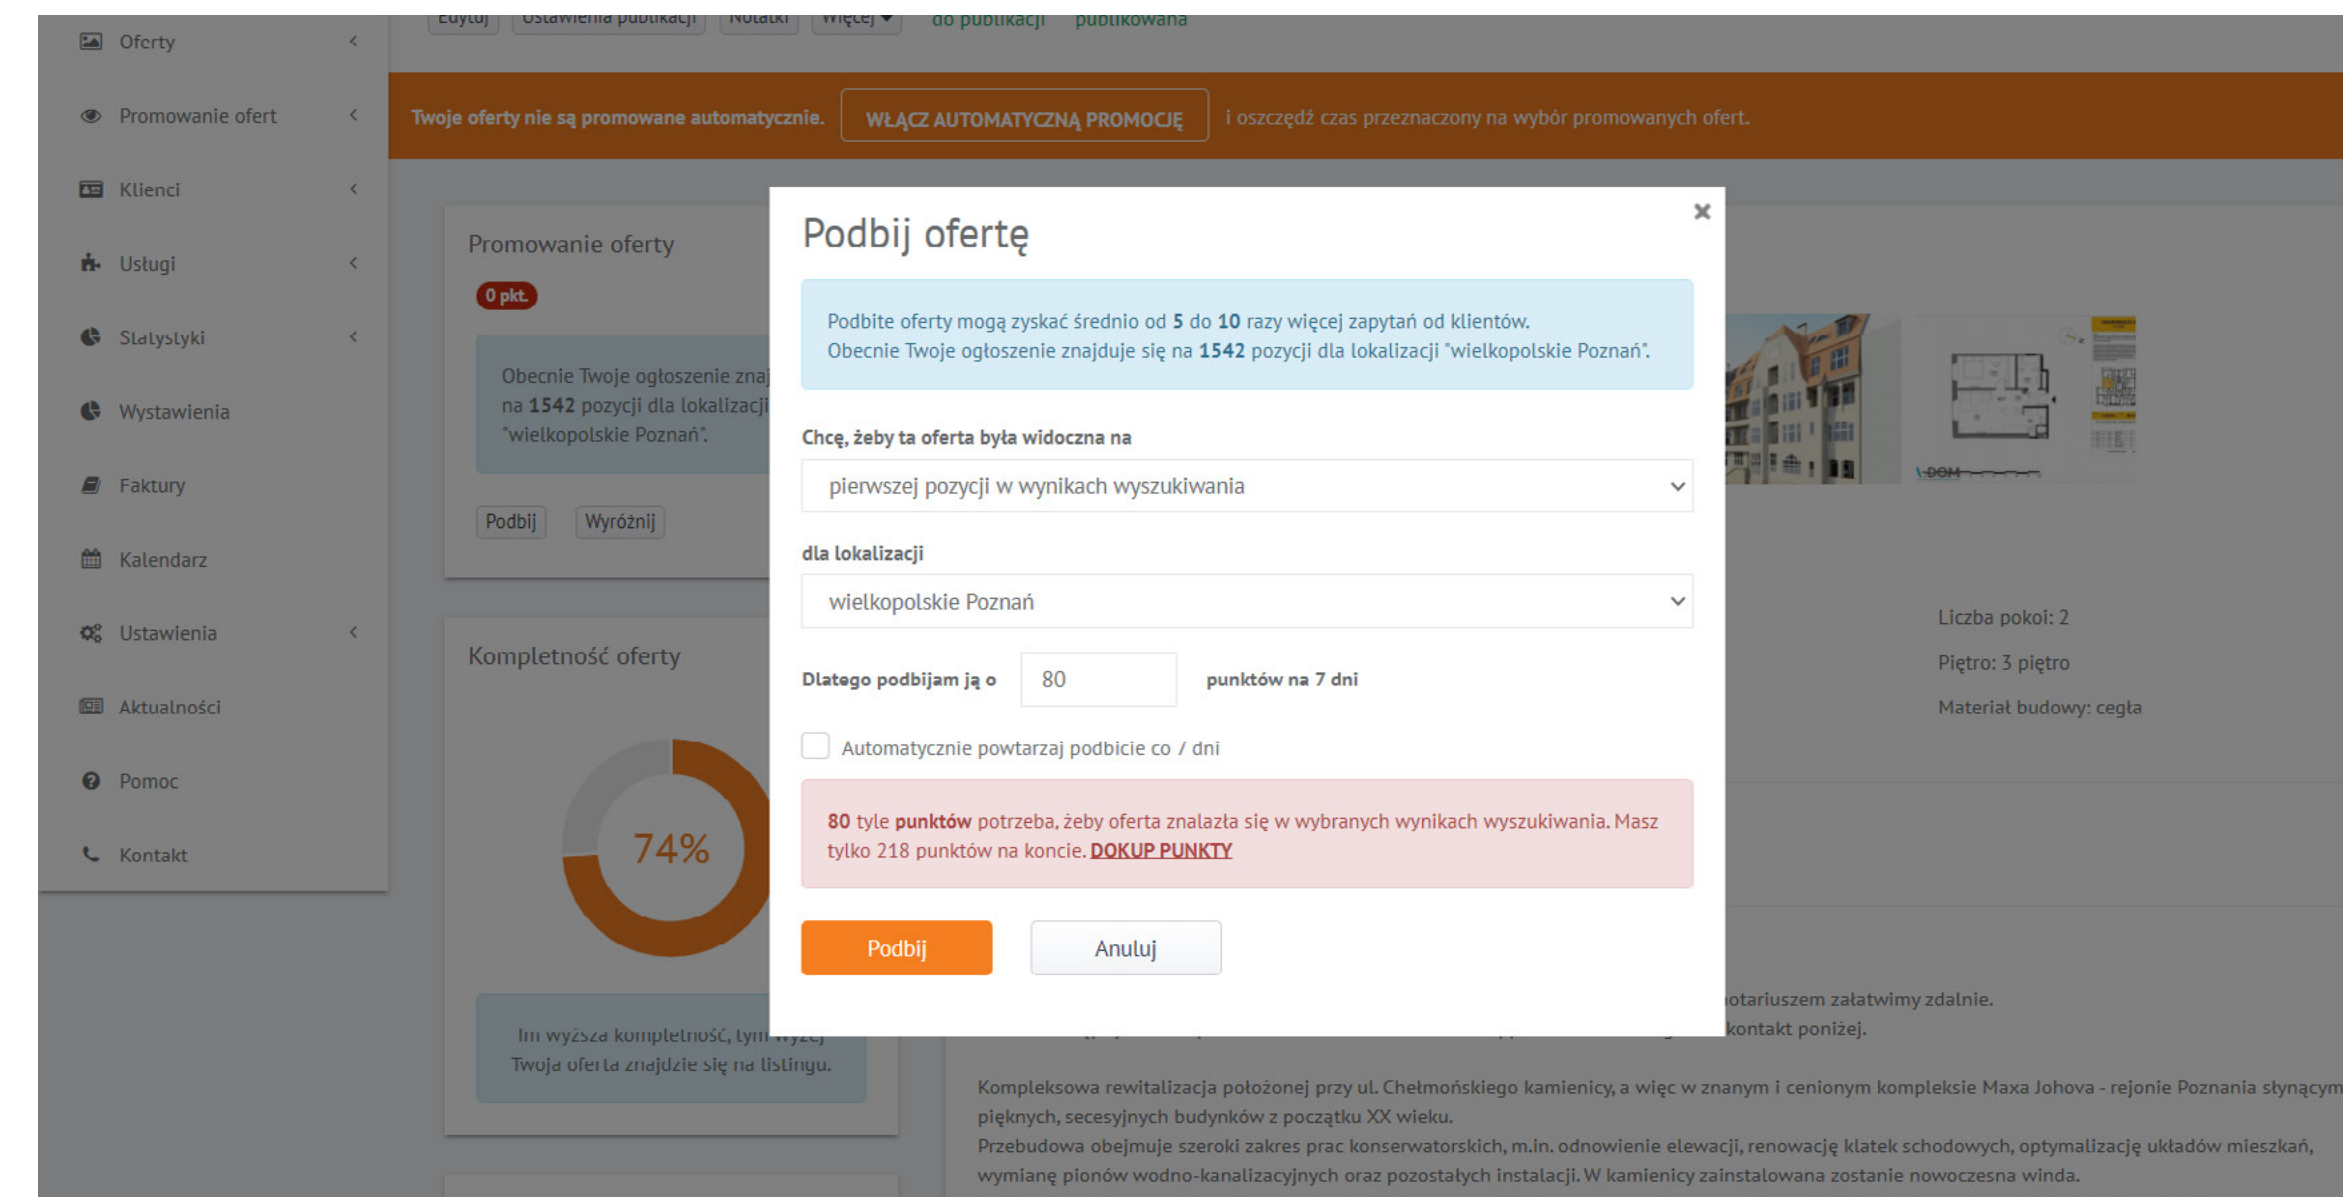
Oferty
Promowanie ofert
Klienci
Usługi
Statystyki
Wystawienia
Faktury
Kalendarz
Ustawienia
Aktualności
Pomoc
Kontakt

Edytuj Ustawienia publikacji Notatki Więcej do publikacji publikowana

Twoje oferty nie są promowane automatycznie. WŁĄCZ AUTOMATYCZNĄ PROMOCJĘ i oszczędź czas przeznaczony na wybór promowanych ofert.

Promowanie oferty
0 pkt.
Obecnie Twoje ogłoszenie znaj na 1542 pozycji dla lokalizacji "wielkopolskie Poznań".
Podbij Wyróżnij

Kompletność oferty
74%
Im wyższa kompletność, tym wyżej Twoja oferta znajdzie się na listingu.

Podbij ofertę
×
Podbite oferty mogą zyskać średnio od 5 do 10 razy więcej zapytań od klientów.
Obecnie Twoje ogłoszenie znajduje się na 1542 pozycji dla lokalizacji "wielkopolskie Poznań".

Chcę, żeby ta oferta była widoczna na
pierwszej pozycji w wynikach wyszukiwania

dla lokalizacji
wielkopolskie Poznań

Dlatego podbijam ją o 80 punktów na 7 dni

Automatycznie powtarzaj podbicie co / dni

80 tyle punktów potrzeba, żeby oferta znalazła się w wybranych wynikach wyszukiwania. Masz tylko 218 punktów na koncie. DOKUP PUNKTY

Podbij Anuluj

DOM

Liczba pokoi: 2
Piętro: 3 piętro
Materiał budowy: cegła

otariuszem załatwimy zdalnie.
kontakt poniżej.

Kompleksowa rewitalizacja położonej przy ul. Chełmońskiego kamienicy, a więc w znanym i cenionym kompleksie Maxa Johova - rejonie Poznania słynącym pięknych, secesyjnych budynków z początku XX wieku.
Przebudowa obejmuje szeroki zakres prac konserwatorskich, m.in. odnowienie elewacji, renowację klatek schodowych, optymalizację układów mieszkań, wymianę pionów wodno-kanalizacyjnych oraz pozostałych instalacji. W kamienicy zainstalowana zostanie nowoczesna winda.